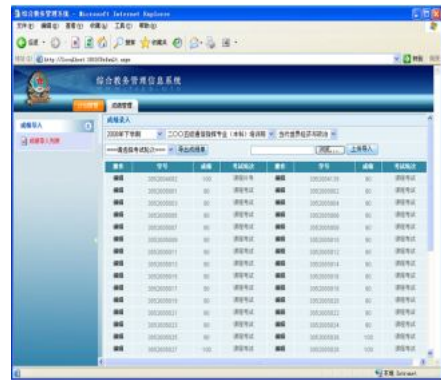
综合教务管理系统 - Microsoft Internet Explorer
文件(F) 编辑(E) 查看(V) 收藏(A) 工具(T) 帮助(H)
后退 搜索 收藏夹
地址(D) http://localhost:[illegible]/Default.aspx
转到
综合教务管理信息系统
成绩管理
成绩导入
成绩导入列表
成绩录入
2008年下学期 二OO四级道路桥梁专业（本科）培训班 当代世界经济与政治
===请选择考试形式=== 导出成绩表
浏览... 上传导入

| 操作 | 学号 | 成绩 | 考试形式 | 操作 | 学号 | 成绩 | 考试形式 |
|---|---|---|---|---|---|---|---|
| 编辑 | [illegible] | 100 | 课程考试 | 编辑 | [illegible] | 80 | 课程考试 |
| 编辑 | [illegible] | 80 | 课程考试 | 编辑 | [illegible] | 80 | 课程考试 |
| 编辑 | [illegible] | 80 | 课程考试 | 编辑 | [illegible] | 80 | 课程考试 |
| 编辑 | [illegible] | 80 | 课程考试 | 编辑 | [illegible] | 80 | 课程考试 |
| 编辑 | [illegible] | 80 | 课程考试 | 编辑 | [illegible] | 80 | 课程考试 |
| 编辑 | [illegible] | 80 | 课程考试 | 编辑 | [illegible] | 80 | 课程考试 |
| 编辑 | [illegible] | 80 | 课程考试 | 编辑 | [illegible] | 80 | 课程考试 |
| 编辑 | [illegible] | 80 | 课程考试 | 编辑 | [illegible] | 80 | 课程考试 |
| 编辑 | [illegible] | 80 | 课程考试 | 编辑 | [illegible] | 80 | 课程考试 |
| 编辑 | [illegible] | 80 | 课程考试 | 编辑 | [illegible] | 80 | 课程考试 |
| 编辑 | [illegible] | 80 | 课程考试 | 编辑 | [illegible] | 80 | 课程考试 |
| 编辑 | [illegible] | 80 | 课程考试 | 编辑 | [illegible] | 80 | 课程考试 |
| 编辑 | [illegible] | 80 | 课程考试 | 编辑 | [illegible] | 80 | 课程考试 |
| 编辑 | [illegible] | 80 | 课程考试 | 编辑 | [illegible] | 80 | 课程考试 |
| 编辑 | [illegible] | 80 | 课程考试 | 编辑 | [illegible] | 80 | 课程考试 |
| 编辑 | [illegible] | 100 | 课程考试 | 编辑 | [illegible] | 100 | 课程考试 |
| 编辑 | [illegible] | 100 | 课程考试 | 编辑 | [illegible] | 100 | 课程考试 |

本地 Intranet